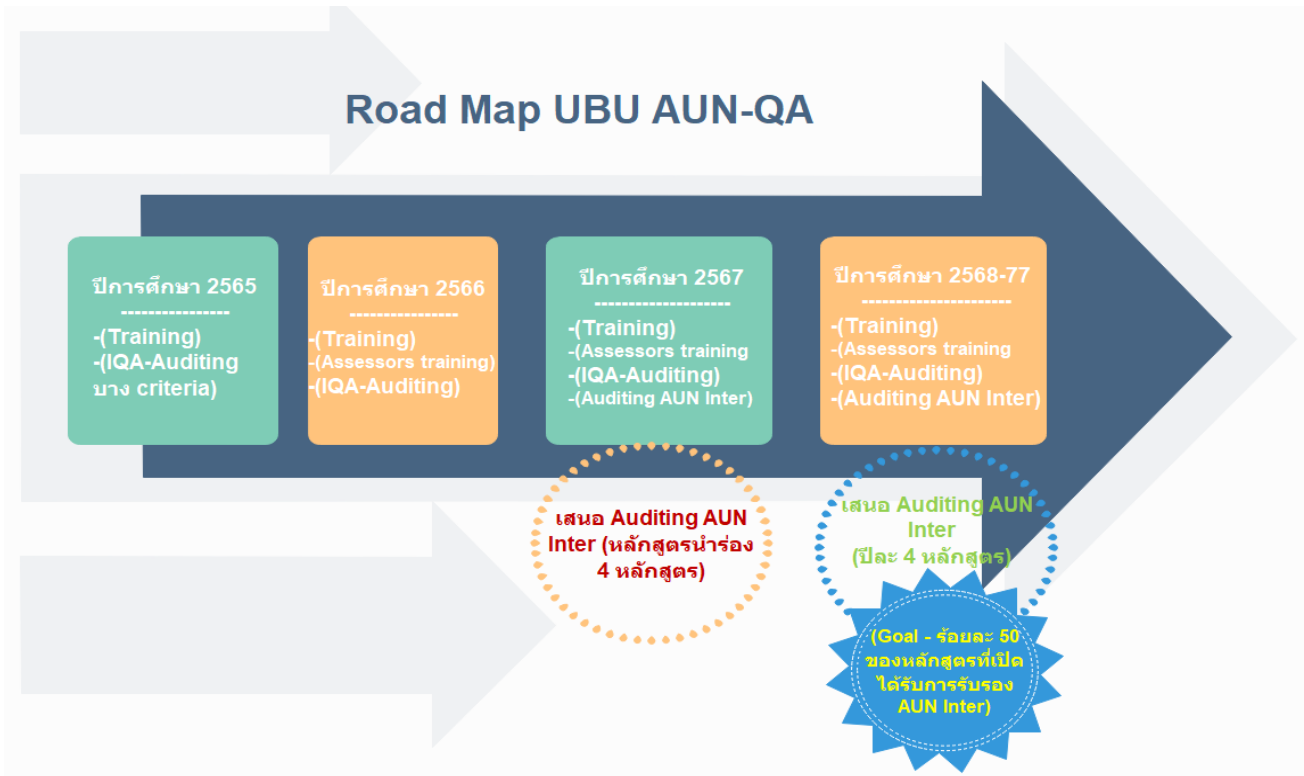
Road Map UBU AUN-QA

ปีการศึกษา 2565
----------------
-(Training)
-(IQA-Auditing บาง criteria)

ปีการศึกษา 2566
----------------
-(Training)
-(Assessors training)
-(IQA-Auditing)

ปีการศึกษา 2567
--------------------
-(Training)
-(Assessors training
-(IQA-Auditing)
-(Auditing AUN Inter)

ปีการศึกษา 2568-77
---------------------
-(Training)
-(Assessors training
-(IQA-Auditing)
-(Auditing AUN Inter)

เสนอ Auditing AUN Inter (หลักสูตรนำร่อง 4 หลักสูตร)

เสนอ Auditing AUN Inter (ปีละ 4 หลักสูตร)

(Goal - ร้อยละ 50 ของหลักสูตรที่เปิด ได้รับการรับรอง AUN Inter)